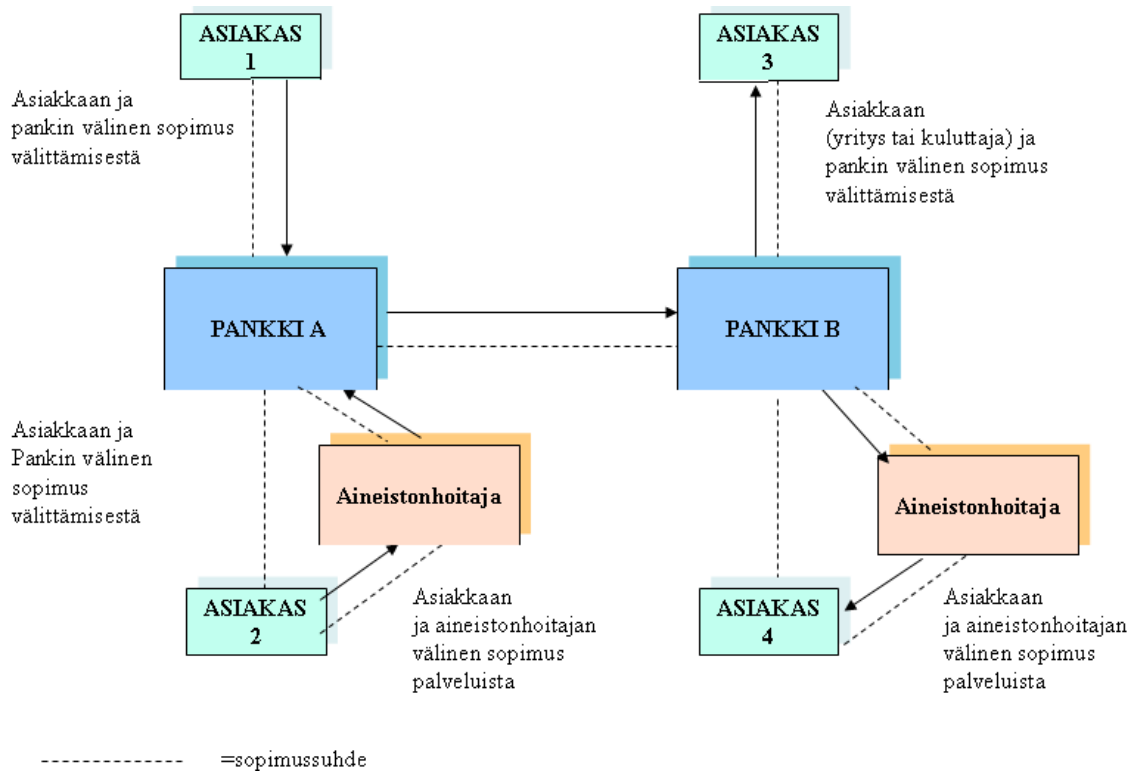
ASIAKAS 1

ASIAKAS 3

Asiakkaan ja pankin välinen sopimus välittämisestä

Asiakkaan (yritys tai kuluttaja) ja pankin välinen sopimus välittämisestä

PANKKI A

PANKKI B

Asiakkaan ja Pankin välinen sopimus välittämisestä

Aineistonhoitaja

Aineistonhoitaja

ASIAKAS 2

Asiakkaan ja aineistonhoitajan välinen sopimus palveluista

ASIAKAS 4

Asiakkaan ja aineistonhoitajan välinen sopimus palveluista

-------------- =sopimussuhde